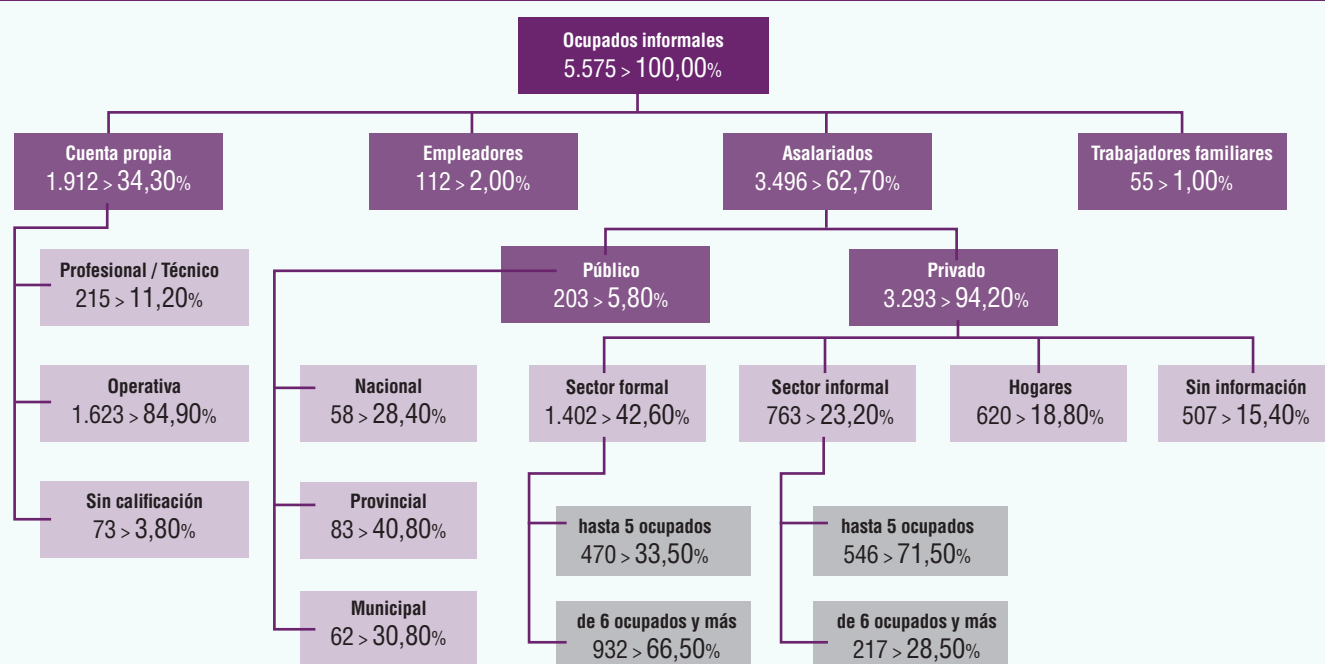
Ocupados informales
5.575 > 100,00%

Cuenta propia
1.912 > 34,30%

Empleadores
112 > 2,00%

Asalariados
3.496 > 62,70%

Trabajadores familiares
55 > 1,00%

Profesional / Técnico
215 > 11,20%

Operativa
1.623 > 84,90%

Sin calificación
73 > 3,80%

Público
203 > 5,80%

Nacional
58 > 28,40%

Provincial
83 > 40,80%

Municipal
62 > 30,80%

Privado
3.293 > 94,20%

Sector formal
1.402 > 42,60%

hasta 5 ocupados
470 > 33,50%

de 6 ocupados y más
932 > 66,50%

Sector informal
763 > 23,20%

hasta 5 ocupados
546 > 71,50%

de 6 ocupados y más
217 > 28,50%

Hogares
620 > 18,80%

Sin información
507 > 15,40%